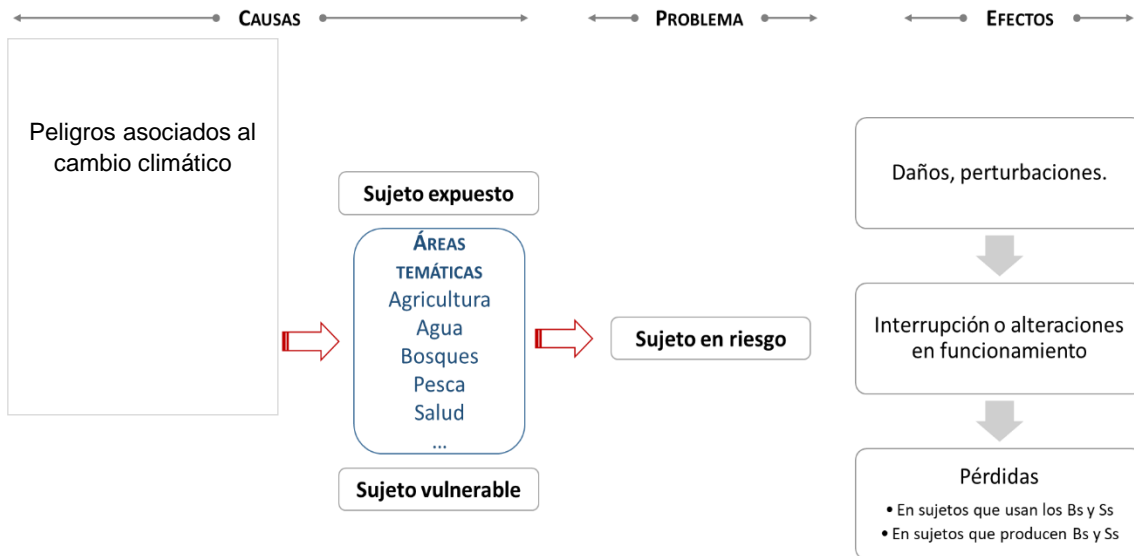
CAUSAS

PROBLEMA

EFECTOS

Peligros asociados al cambio climático

Sujeto expuesto

ÁREAS TEMÁTICAS
Agricultura
Agua
Bosques
Pesca
Salud
...

Sujeto vulnerable

Sujeto en riesgo

Daños, perturbaciones.

Interrupción o alteraciones en funcionamiento

Pérdidas
• En sujetos que usan los Bs y Ss
• En sujetos que producen Bs y Ss